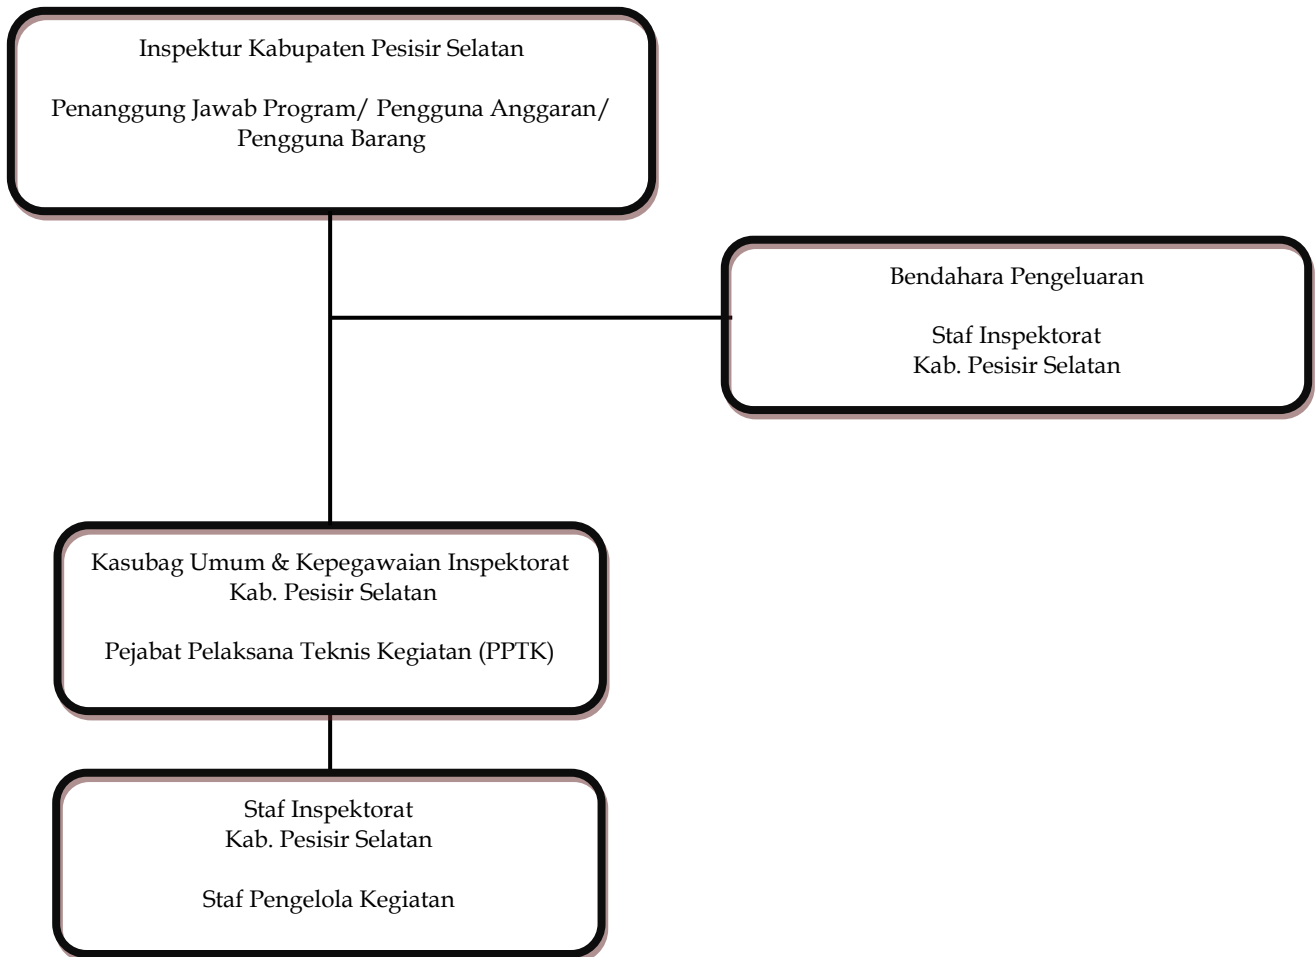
Inspektur Kabupaten Pesisir Selatan

Penanggung Jawab Program/ Pengguna Anggaran/ Pengguna Barang

Bendahara Pengeluaran

Staf Inspektorat
Kab. Pesisir Selatan

Kasubag Umum & Kepegawaian Inspektorat Kab. Pesisir Selatan

Pejabat Pelaksana Teknis Kegiatan (PPTK)

Staf Inspektorat
Kab. Pesisir Selatan

Staf Pengelola Kegiatan